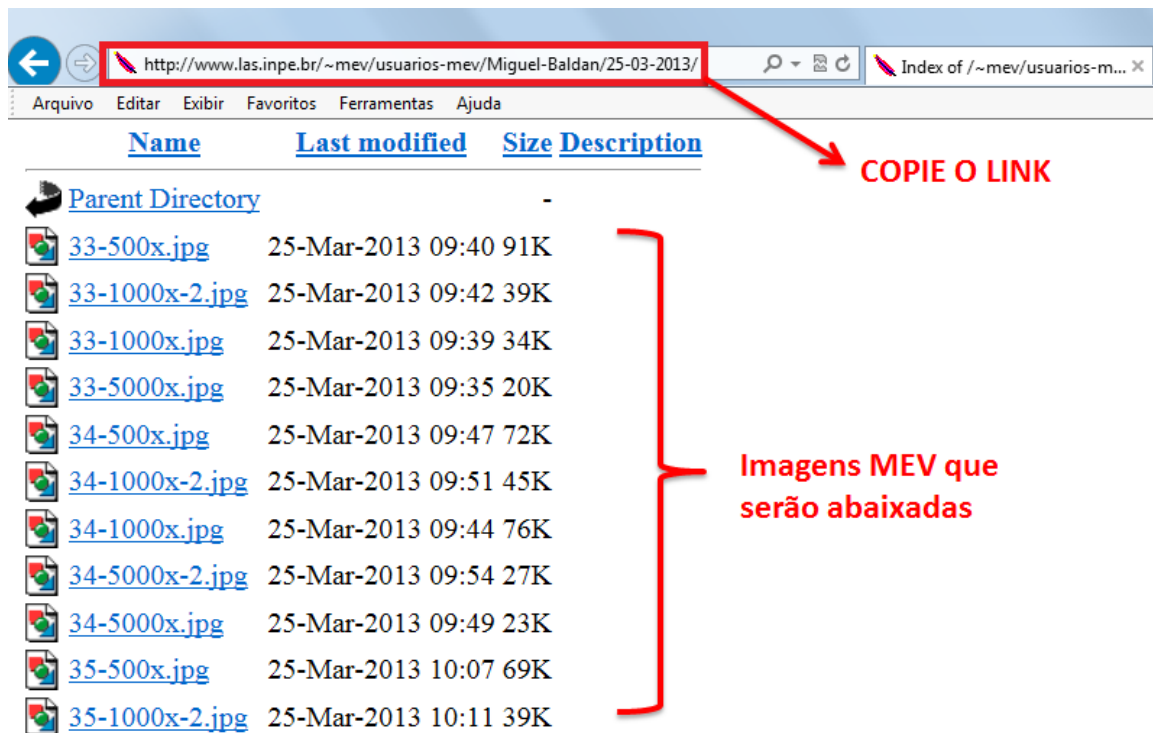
http://www.las.inpe.br/~mev/usuarios-mev/Miguel-Baldan/25-03-2013/

Index of /~mev/usuarios-m... ×

Arquivo Editar Exibir Favoritos Ferramentas Ajuda

| Name | Last modified | Size | Description |
|---|---|---|---|
| Parent Directory | | - | |
| 33-500x.jpg | 25-Mar-2013 09:40 | 91K | |
| 33-1000x-2.jpg | 25-Mar-2013 09:42 | 39K | |
| 33-1000x.jpg | 25-Mar-2013 09:39 | 34K | |
| 33-5000x.jpg | 25-Mar-2013 09:35 | 20K | |
| 34-500x.jpg | 25-Mar-2013 09:47 | 72K | |
| 34-1000x-2.jpg | 25-Mar-2013 09:51 | 45K | |
| 34-1000x.jpg | 25-Mar-2013 09:44 | 76K | |
| 34-5000x-2.jpg | 25-Mar-2013 09:54 | 27K | |
| 34-5000x.jpg | 25-Mar-2013 09:49 | 23K | |
| 35-500x.jpg | 25-Mar-2013 10:07 | 69K | |
| 35-1000x-2.jpg | 25-Mar-2013 10:11 | 39K | |

COPIE O LINK

Imagens MEV que serão abaixadas